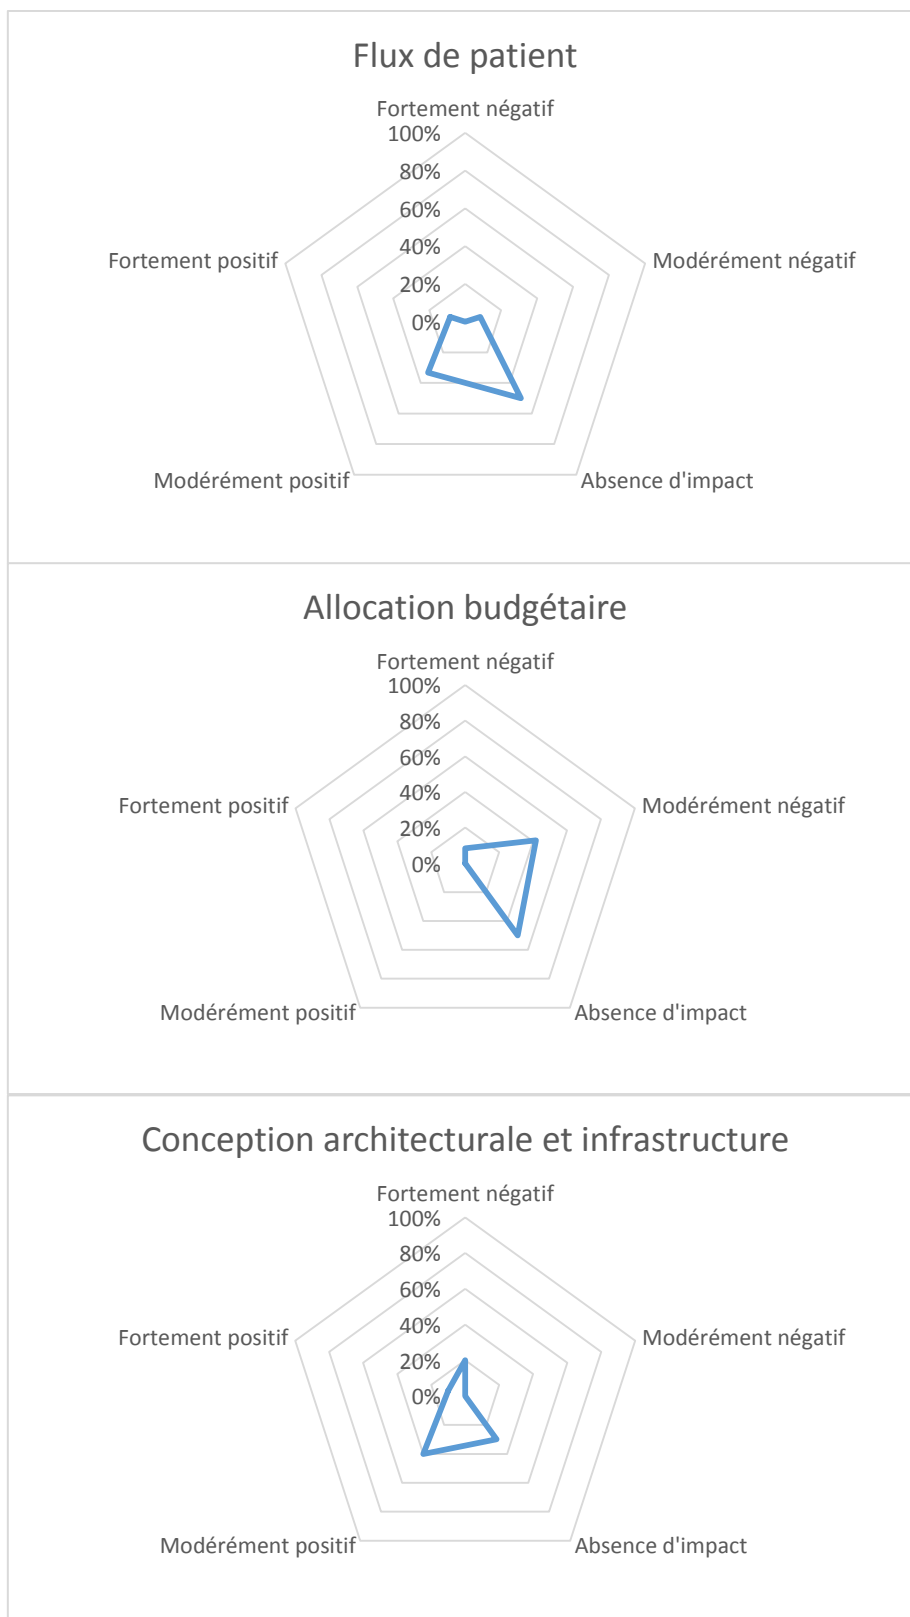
Flux de patient

Fortement négatif
100%
80%
60%
40%
20%
0%
Modérément négatif
Absence d'impact
Modérément positif
Fortement positif

Allocation budgétaire

Fortement négatif
100%
80%
60%
40%
20%
0%
Modérément négatif
Absence d'impact
Modérément positif
Fortement positif

Conception architecturale et infrastructure

Fortement négatif
100%
80%
60%
40%
20%
0%
Modérément négatif
Absence d'impact
Modérément positif
Fortement positif